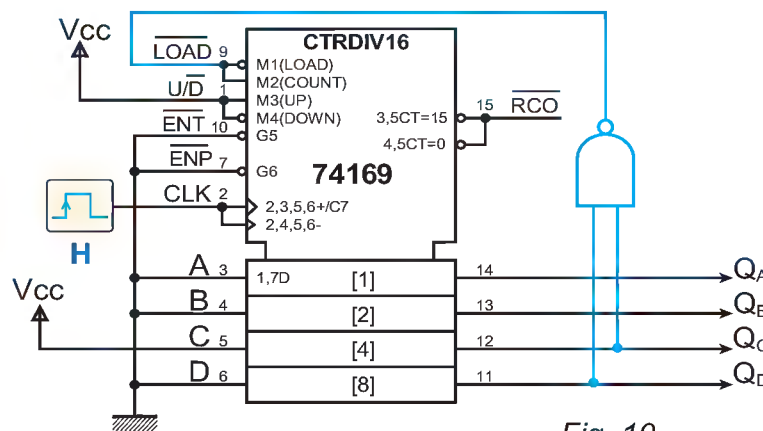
Vcc
$\overline{LOAD}$ 9
$U/\overline{D}$ 1
$\overline{ENT}$ 10
$\overline{ENP}$ 7
CLK 2
H
CTRDIV16
M1(LOAD)
M2(COUNT)
M3(UP)
M4(DOWN)
G5
G6
74169
2,3,5,6+/C7
2,4,5,6-
3,5CT=15
4,5CT=0
15 $\overline{RCO}$
Vcc
A 3
B 4
C 5
D 6
1,7D
[1]
[2]
[4]
[8]
14
13
12
11
$Q_A$
$Q_B$
$Q_C$
$Q_D$
Fig. 10